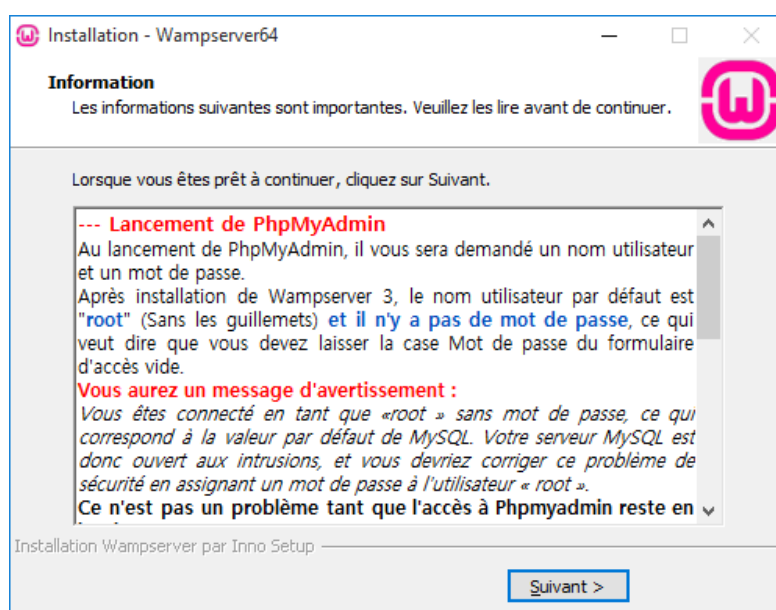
Installation - Wampserver64

Information

Les informations suivantes sont importantes. Veuillez les lire avant de continuer.

Lorsque vous êtes prêt à continuer, cliquez sur Suivant.

--- Lancement de PhpMyAdmin

Au lancement de PhpMyAdmin, il vous sera demandé un nom utilisateur et un mot de passe.

Après installation de Wampserver 3, le nom utilisateur par défaut est "root" (Sans les guillemets) et il n'y a pas de mot de passe, ce qui veut dire que vous devez laisser la case Mot de passe du formulaire d'accès vide.

Vous aurez un message d'avertissement :

Vous êtes connecté en tant que «root » sans mot de passe, ce qui correspond à la valeur par défaut de MySQL. Votre serveur MySQL est donc ouvert aux intrusions, et vous devriez corriger ce problème de sécurité en assignant un mot de passe à l'utilisateur « root ».

Ce n'est pas un problème tant que l'accès à Phpmyadmin reste en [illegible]

Installation Wampserver par Inno Setup

Suivant >